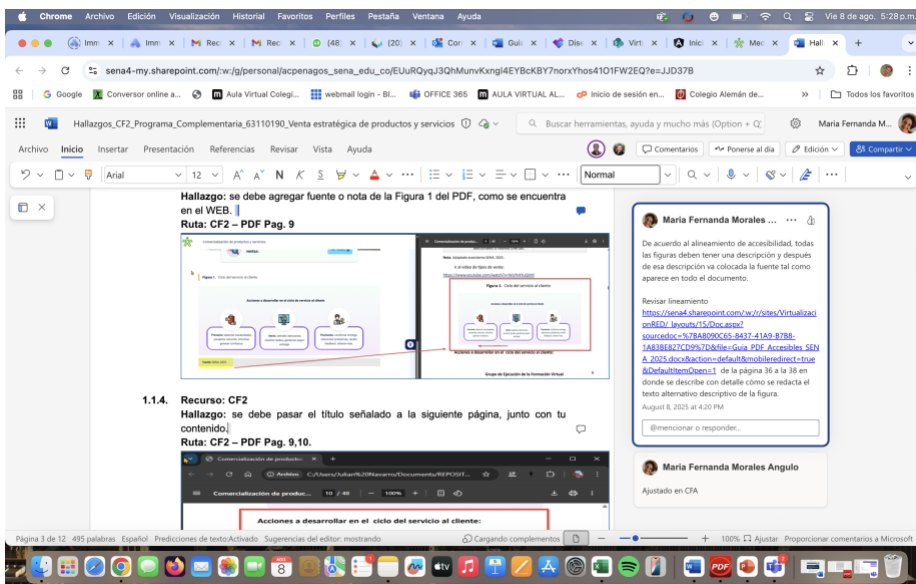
Chrome Archivo Edición Visualización Historial Favoritos Perfiles Pestaña Ventana Ayuda

Vie 8 de ago. 5:28 p.m.

sena4-my.sharepoint.com/:w:/g/personal/acpenagos_sena_edu_co/EUuRQyqJ3QhMunvKxngI4EYBcKBY7norxYhos41O1FW2EQ?e=JJD37B

Google Conversor online a... Aula Virtual Colegi... webmail login - Bl... OFFICE 365 AULA VIRTUAL AL... Inicio de sesión en... Colegio Alemán de... Todos los favoritos

Hallazgos_CF2_Programa_Complementaria_63110190_Venta estratégica de productos y servicios

Buscar herramientas, ayuda y mucho más (Option + Q)

Maria Fernanda M...

Archivo Inicio Insertar Presentación Referencias Revisar Vista Ayuda

Comentarios Ponerse al día Edición Compartir

Arial 12 Normal

Hallazgo: se debe agregar fuente o nota de la Figura 1 del PDF, como se encuentra en el WEB.
Ruta: CF2 – PDF Pag. 9

Figura 1. Ciclo del servicio al cliente

Acciones a desarrollar en el ciclo del servicio al cliente

1.1.4. Recurso: CF2
Hallazgo: se debe pasar el título señalado a la siguiente página, junto con tu contenido.
Ruta: CF2 – PDF Pag. 9,10.

Comercialización de producto...

Acciones a desarrollar en el ciclo del servicio al cliente:

Maria Fernanda Morales ...

De acuerdo al alineamiento de accesibilidad, todas las figuras deben tener una descripción y después de esa descripción va colocada la fuente tal como aparece en todo el documento.

Revisar lineamiento
https://sena4.sharepoint.com/:w:/r/sites/VirtualizacionRED/_layouts/15/Doc.aspx?sourcedoc=%7BA8090C65-8437-41A9-B7B8-1A838E827CD9%7D&file=Guia_PDF_Accesibles_SENA_2025.docx&action=default&mobileredirect=true&DefaultItemOpen=1 de la página 36 a la 38 en donde se describe con detalle cómo se redacta el texto alternativo descriptivo de la figura.

August 8, 2025 at 4:20 PM

@mencionar o responder...

Maria Fernanda Morales Angulo

Ajustado en CFA

Página 3 de 12 495 palabras Español Predicciones de texto:Activado Sugerencias del editor: mostrando Cargando complementos 100% Ajustar Proporcionar comentarios a Microsoft